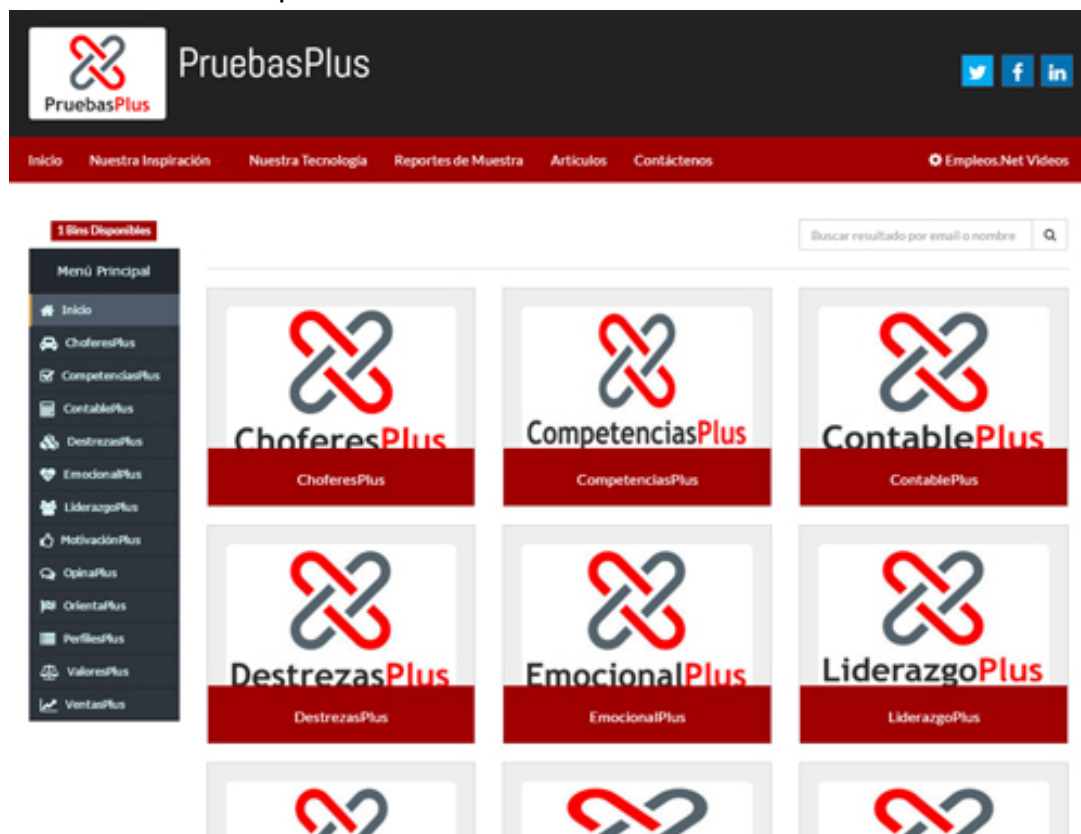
PruebasPlus

PruebasPlus

Inicio Nuestra Inspiración Nuestra Tecnología Reportes de Muestra Artículos Contáctenos Empleos.Net Videos

1 Bins Disponibles

Buscar resultado por email o nombre

Menú Principal
Inicio
ChoferesPlus
CompetenciasPlus
ContablePlus
DestrezasPlus
EmocionalPlus
LiderazgoPlus
MotivaciónPlus
OpinaPlus
OrientaPlus
PerfilesPlus
ValoresPlus
VentasPlus

ChoferesPlus
ChoferesPlus

CompetenciasPlus
CompetenciasPlus

ContablePlus
ContablePlus

DestrezasPlus
DestrezasPlus

EmocionalPlus
EmocionalPlus

LiderazgoPlus
LiderazgoPlus